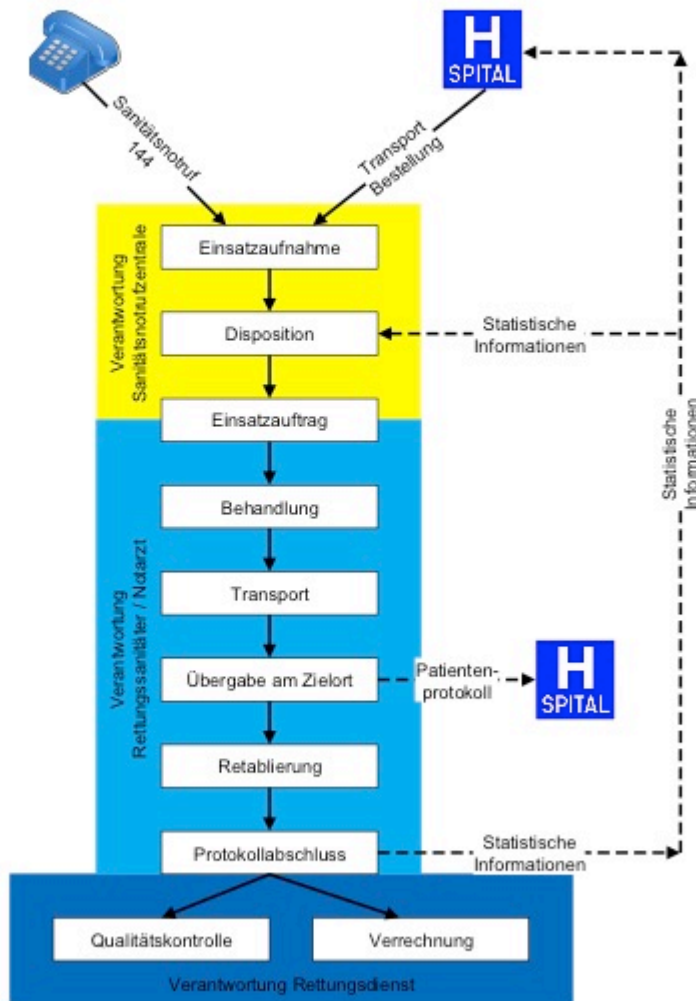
H
SPITAL

Sanitätsnotruf
144

Transport
Bestellung

Verantwortung
Sanitätsnotrufzentrale

Einsatzaufnahme

Disposition

Statistische
Informationen

Einsatzauftrag

Statistische
Informationen

Verantwortung
Rettungssanitäter / Notarzt

Behandlung

Transport

Übergabe am Zielort

Patienten-
protokoll

H
SPITAL

Retablierung

Protokollabschluss

Statistische
Informationen

Qualitätskontrolle

Verrechnung

Verantwortung Rettungsdienst